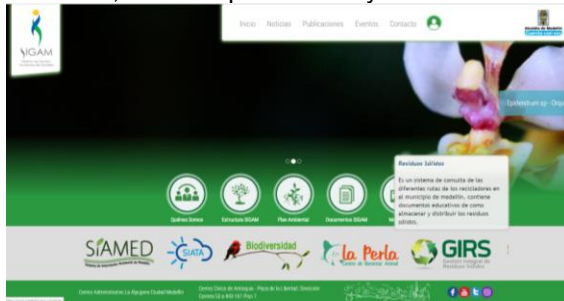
SIGAM

Inicio Noticias Publicaciones Eventos Contacto

Epidendrum sp - Orqu

Residuos Sólidos

Es un sistema de consulta de las diferentes rutas de los recicladores en el municipio de medellín, contiene documentos educativos de como almacenar y distribuir los residuos sólidos.

Quiénes Somos

Estructura SIGAM

Plan Ambiental

Documentos SIGAM

SIAMED

SIATA

Biodiversidad

la Perla

GIRS

Centro Administrativo La Alpujarra Ciudad Medellín

Centro Cívico de Antioquia - Plaza de la Libertad. Dirección: Carrera 53 a #50-101 Piso 7